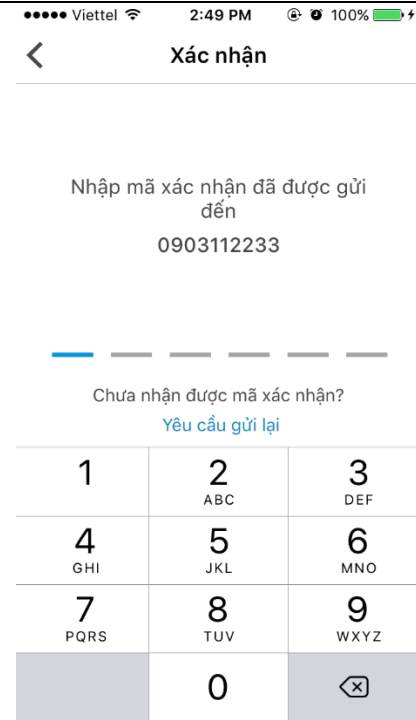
●●●●● Viettel 2:49 PM 100%

Xác nhận

Nhập mã xác nhận đã được gửi đến
0903112233

Chưa nhận được mã xác nhận?
Yêu cầu gửi lại

| 1 | 2 ABC | 3 DEF |
|---|---|---|
| 4 GHI | 5 JKL | 6 MNO |
| 7 PQRS | 8 TUV | 9 WXYZ |
| | 0 | |